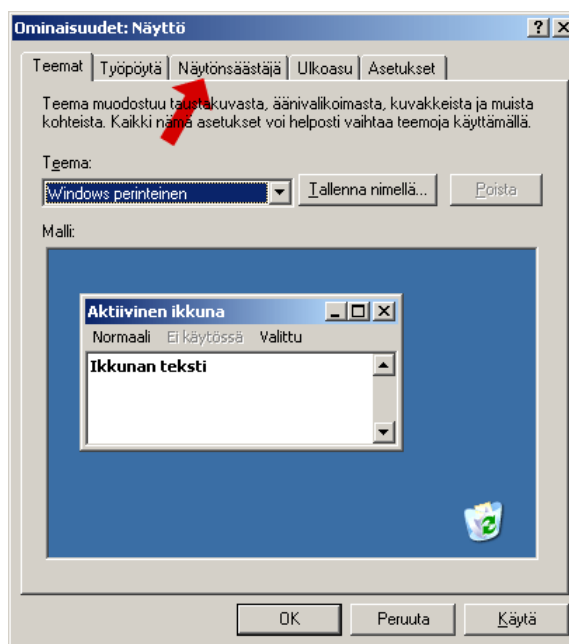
Ominaisuudet: Näyttö

? X

Teemat | Työpöytä | Näytönsäästäjä | Ulkoasu | Asetukset

Teema muodostuu taustakuvasta, äänivalikoimasta, kuvakkeista ja muista kohteista. Kaikki nämä asetukset voi helposti vaihtaa teemoja käyttämällä.

Teema:

Windows perinteinen

Tallenna nimellä...

Poista

Malli:

Aktiivinen ikkuna

Normaali Ei käytössä Valittu

Ikkunan teksti

OK

Peruuta

Käytä